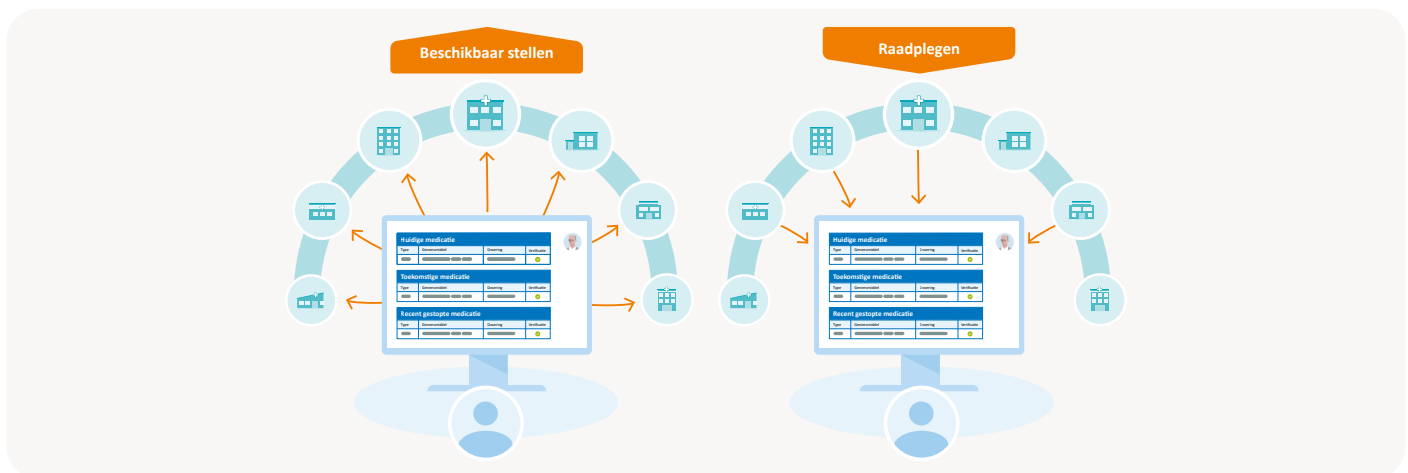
Beschikbaar stellen

Huidige medicatie

| Type | Geneesmiddel | Dosering | Verificatie |
|---|---|---|---|

Toekomstige medicatie

| Type | Geneesmiddel | Dosering | Verificatie |
|---|---|---|---|

Recent gestopte medicatie

| Type | Geneesmiddel | Dosering | Verificatie |
|---|---|---|---|

Raadplegen

Huidige medicatie

| Type | Geneesmiddel | Dosering | Verificatie |
|---|---|---|---|

Toekomstige medicatie

| Type | Geneesmiddel | Dosering | Verificatie |
|---|---|---|---|

Recent gestopte medicatie

| Type | Geneesmiddel | Dosering | Verificatie |
|---|---|---|---|